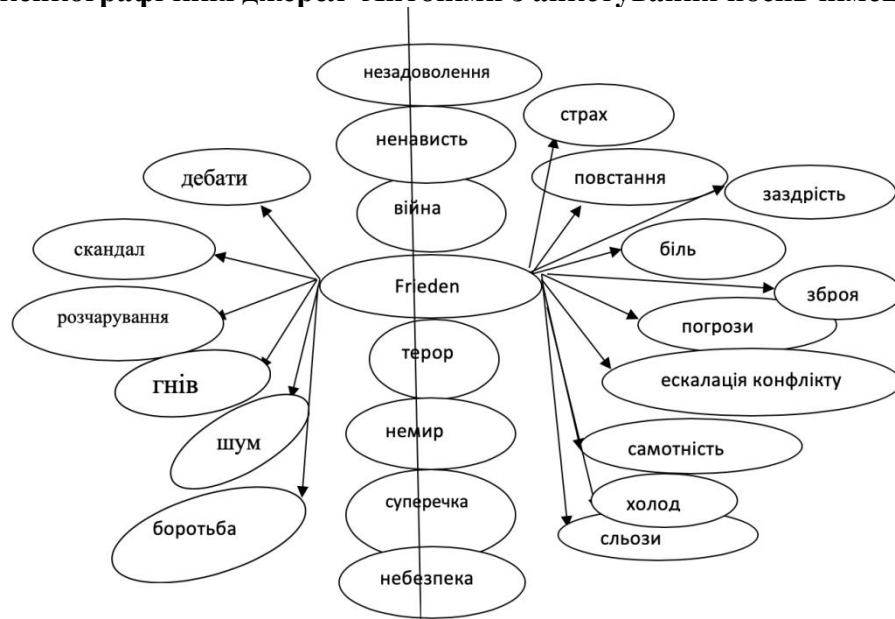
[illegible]

незадоволення

ненависть

війна

страх

повстання

заздрість

дебати

скандал

біль

Frieden

зброя

розчарування

погрози

терор

гнів

ескалація конфлікту

шум

немир

самотність

суперечка

холод

боротьба

сльози

небезпека